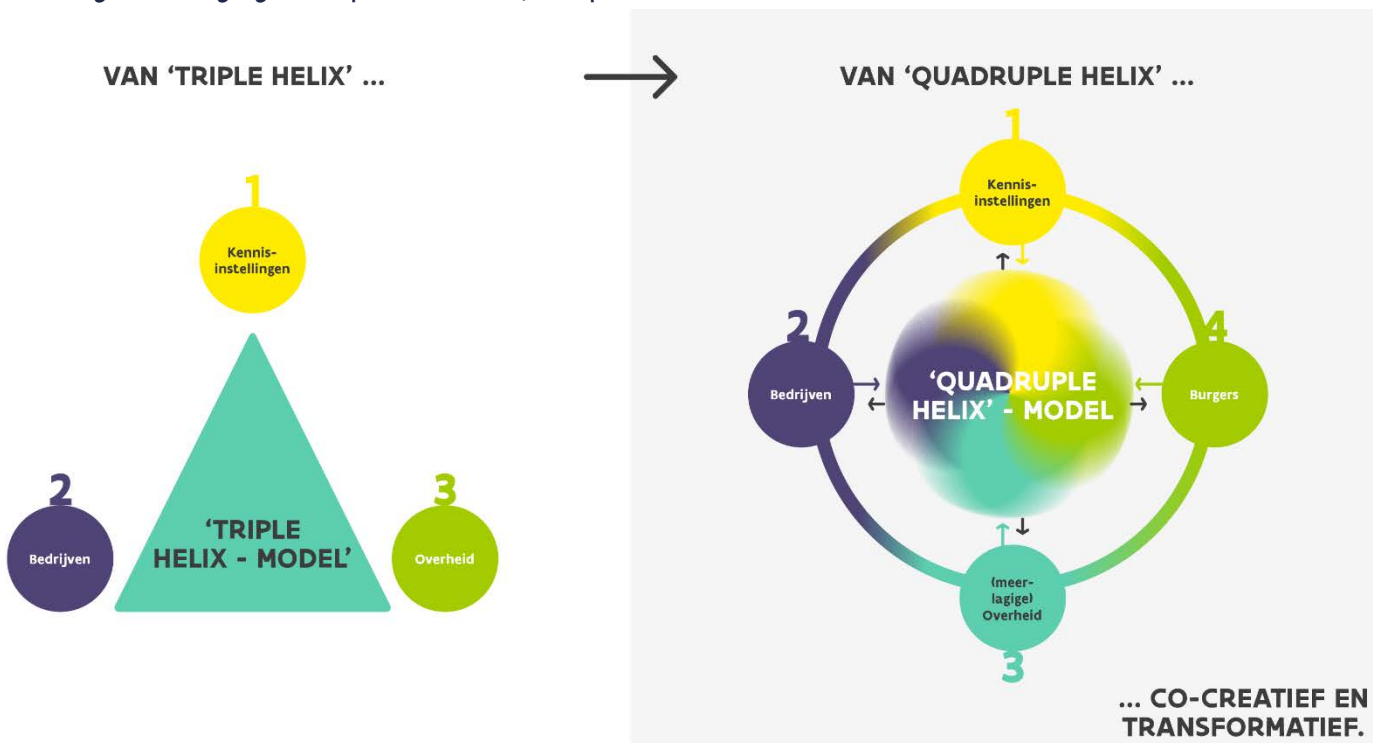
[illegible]

VAN 'TRIPLE HELIX' ...

1
Kennisinstellingen

'TRIPLE HELIX - MODEL'

2
Bedrijven

3
Overheid

VAN 'QUADRUPLE HELIX' ...

1
Kennisinstellingen

2
Bedrijven

'QUADRUPLE HELIX' - MODEL

4
Burgers

(meerlagige) Overheid
3

... CO-CREATIEF EN TRANSFORMATIEF.